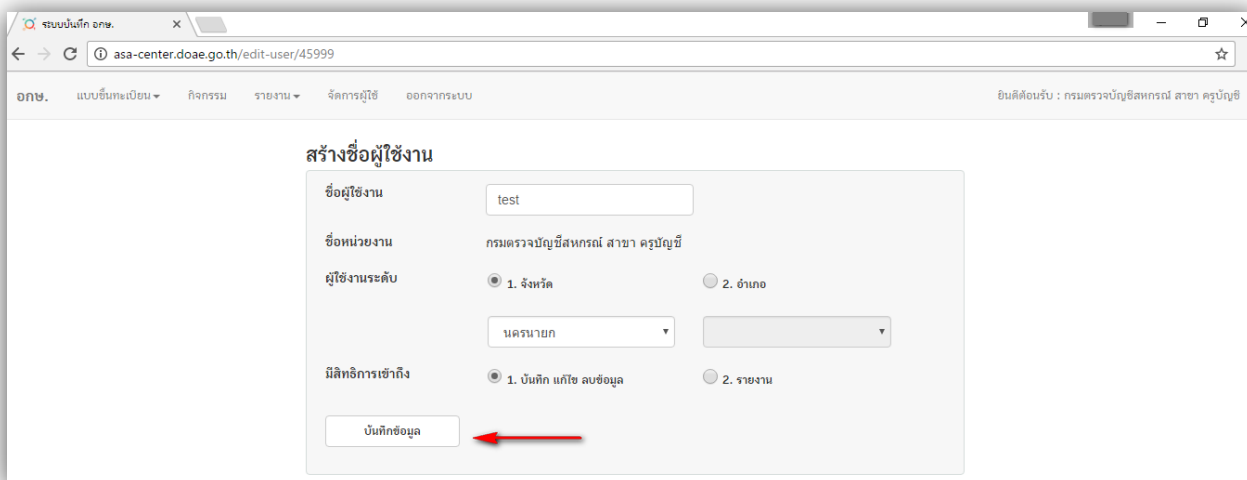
ระบบบันทึก อกษ.

asa-center.doae.go.th/edit-user/45999

อกษ. แบบขึ้นทะเบียน กิจกรรม รายงาน จัดการผู้ใช้ ออกจากระบบ

ยินดีต้อนรับ : กรมตรวจบัญชีสหกรณ์ สาขา ครูบัญชี

สร้างชื่อผู้ใช้งาน

ชื่อผู้ใช้งาน test

ชื่อหน่วยงาน กรมตรวจบัญชีสหกรณ์ สาขา ครูบัญชี

ผู้ใช้งานระดับ 1. จังหวัด 2. อำเภอ

นครนายก

มีสิทธิการเข้าถึง 1. บันทึก แก้ไข ลบข้อมูล 2. รายงาน

บันทึกข้อมูล